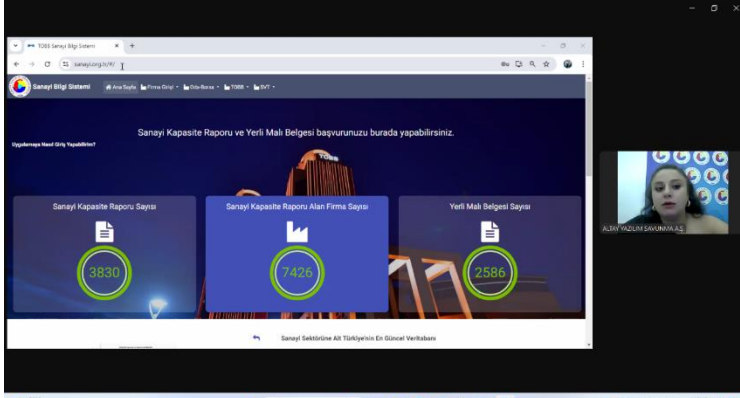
TOBB Sanayi Bilgi Sistemi
sanayi.org.tr/#/

Sanayi Bilgi Sistemi
Ana Sayfa
Firma Girişi
Oda-Borsa
TOBB
BVT

Sanayi Kapasite Raporu ve Yerli Malı Belgesi başvurunuzu burada yapabilirsiniz.

Uygulamaya Nasıl Giriş Yapabilirim?

TOBB

Sanayi Kapasite Raporu Sayısı
3830

Sanayi Kapasite Raporu Alan Firma Sayısı
7426

Yerli Malı Belgesi Sayısı
2586

Sanayi Sektörüne Ait Türkiye'nin En Güncel Veritabanı

ALTAY YAZILIM SAVUNMA A.Ş.